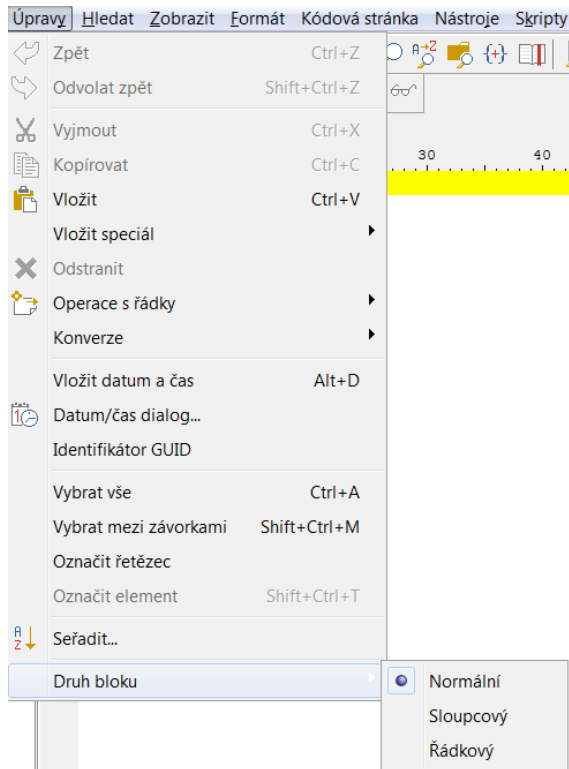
Úpravy Hledat Zobrazit Formát Kódová stránka Nástroje Skripty

Zpět Ctrl+Z
Odvolat zpět Shift+Ctrl+Z
Vyjmout Ctrl+X
Kopírovat Ctrl+C
Vložit Ctrl+V
Vložit speciál
Odstranit
Operace s řádky
Konverze
Vložit datum a čas Alt+D
Datum/čas dialog...
Identifikátor GUID
Vybrat vše Ctrl+A
Vybrat mezi závorkami Shift+Ctrl+M
Označit řetězec
Označit element Shift+Ctrl+T
Seřadit...
Druh bloku

30
40

Normální
Sloupcový
Řádkový